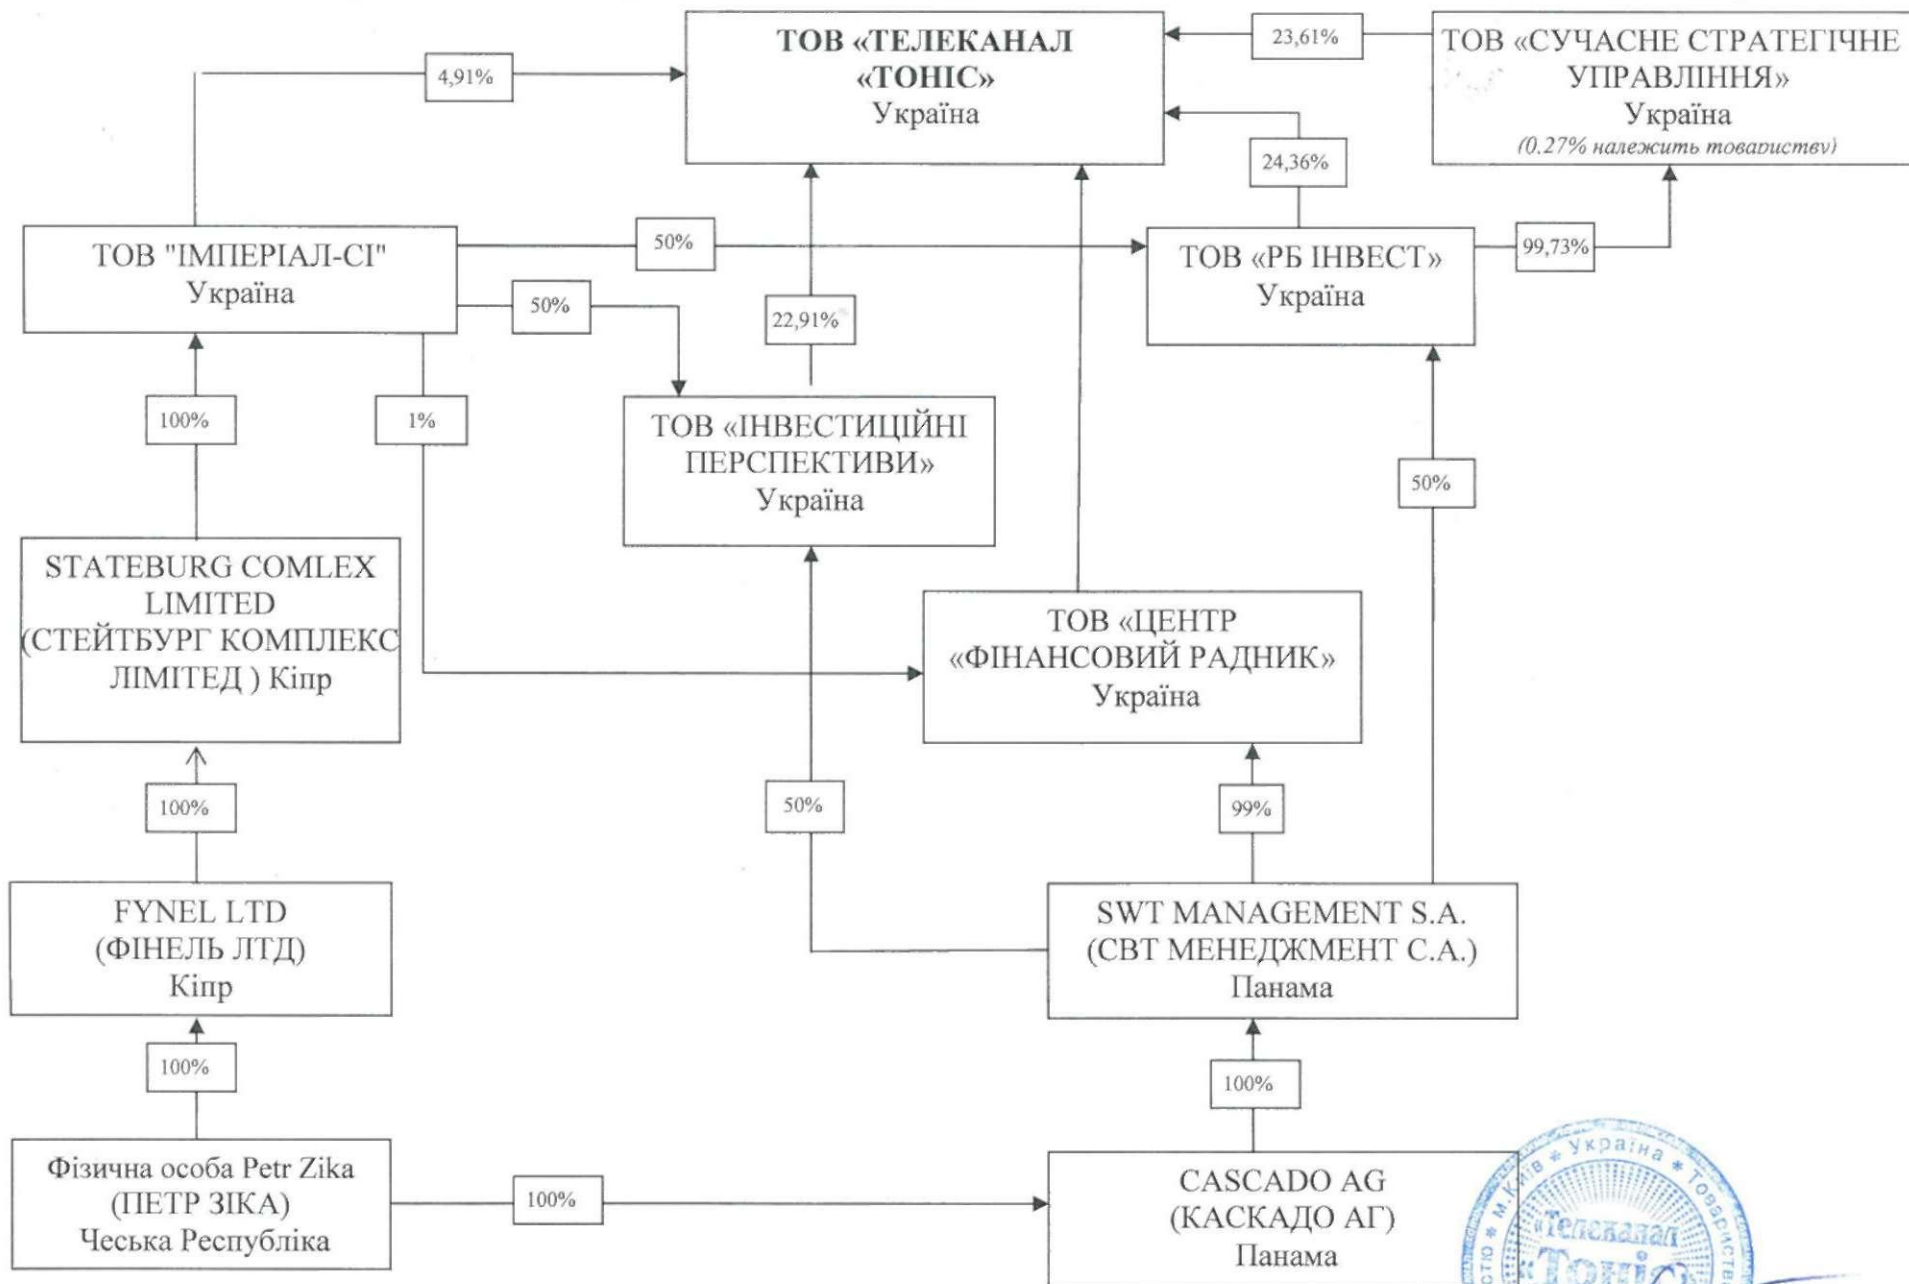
ТОВ «ТЕЛЕКАНАЛ «ТОНІС» Україна

23,61%

ТОВ «СУЧАСНЕ СТРАТЕГІЧНЕ УПРАВЛІННЯ» Україна (0,27% належить товариству)

4,91%

24,36%

ТОВ "ІМПЕРІАЛ-СІ" Україна

50%

ТОВ «РБ ІНВЕСТ» Україна

99,73%

50%

22,91%

100%

1%

ТОВ «ІНВЕСТИЦІЙНІ ПЕРСПЕКТИВИ» Україна

50%

STATEBURG COMLEX LIMITED (СТЕЙТБУРГ КОМПЛЕКС ЛІМІТЕД ) Кіпр

ТОВ «ЦЕНТР «ФІНАНСОВИЙ РАДНИК» Україна

100%

50%

99%

FYNEL LTD (ФІНЕЛЬ ЛТД) Кіпр

SWT MANAGEMENT S.A. (СВТ МЕНЕДЖМЕНТ С.А.) Панама

100%

100%

Фізична особа Petr Zika (ПЕТР ЗІКА) Чеська Республіка

100%

CASCADO AG (КАСКАДО АГ) Панама

Україна * Товариство * м.Київ * Телеканал Тоніс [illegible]